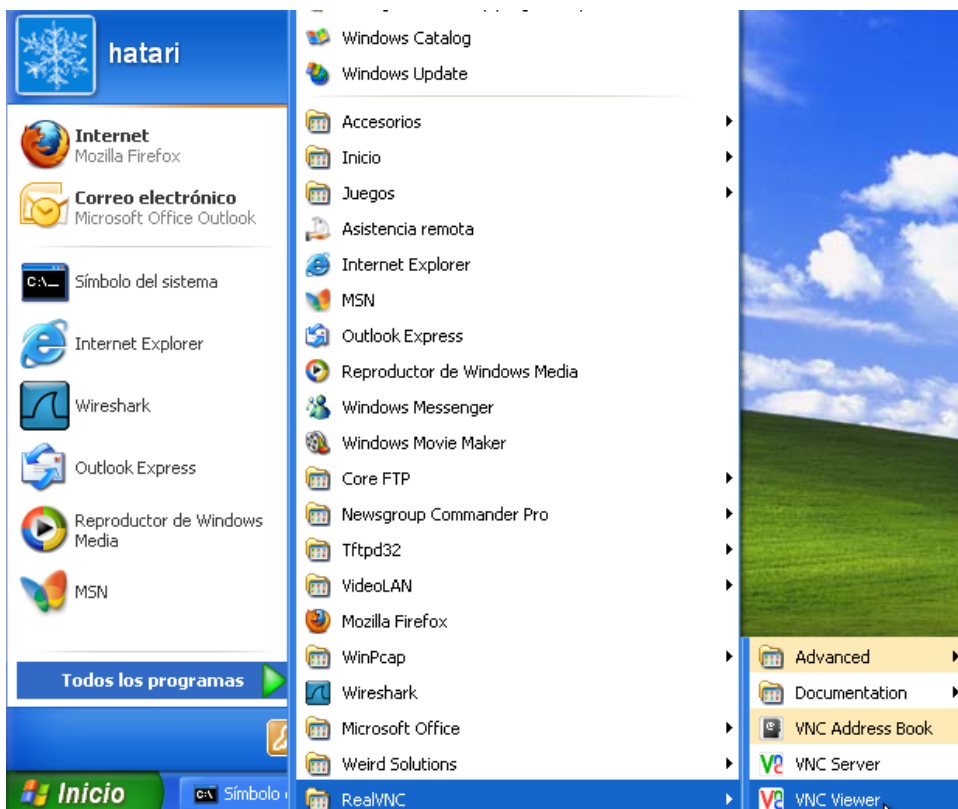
hatari

Internet
Mozilla Firefox

Correo electrónico
Microsoft Office Outlook

Símbolo del sistema

Internet Explorer

Wireshark

Outlook Express

Reproductor de Windows Media

MSN

Todos los programas

Inicio

Símbolo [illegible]

Windows Catalog
Windows Update
Accesorios
Inicio
Juegos
Asistencia remota
Internet Explorer
MSN
Outlook Express
Reproductor de Windows Media
Windows Messenger
Windows Movie Maker
Core FTP
Newsgroup Commander Pro
Tftpd32
VideoLAN
Mozilla Firefox
WinPcap
Wireshark
Microsoft Office
Weird Solutions
RealVNC

Advanced
Documentation
VNC Address Book
VNC Server
VNC Viewer